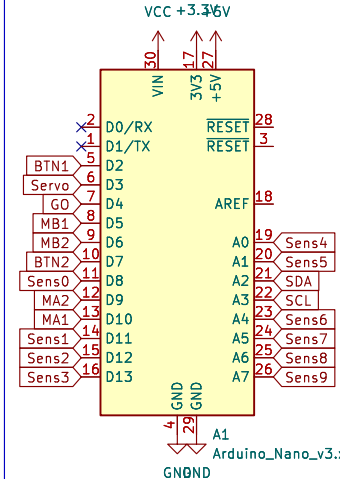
VCC +3.3V +5V

30 VIN
17 3V3
27 +5V

2 D0/RX
1 D1/TX
BTN1 5 D2
Servo 6 D3
GO 7 D4
MB1 8 D5
MB2 9 D6
BTN2 10 D7
Sens0 11 D8
MA2 12 D9
MA1 13 D10
Sens1 14 D11
Sens2 15 D12
Sens3 16 D13

$\overline{\text{RESET}}$ 28
$\overline{\text{RESET}}$ 3
AREF 18
A0 19 Sens4
A1 20 Sens5
A2 21 SDA
A3 22 SCL
A4 23 Sens6
A5 24 Sens7
A6 25 Sens8
A7 26 Sens9

GND 4
GND 29

A1
Arduino_Nano_v3.

GNDND